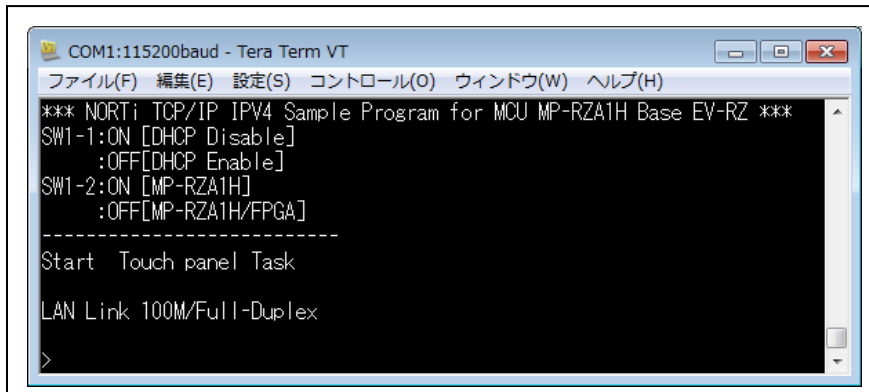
COM1:115200baud - Tera Term VT
ファイル(F) 編集(E) 設定(S) コントロール(O) ウィンドウ(W) ヘルプ(H)

*** NORTi TCP/IP IPV4 Sample Program for MCU MP-RZA1H Base EV-RZ ***
SW1-1:ON [DHCP Disable]
:OFF[DHCP Enable]
SW1-2:ON [MP-RZA1H]
:OFF[MP-RZA1H/FPGA]
----------------------------
Start Touch panel Task

LAN Link 100M/Full-Duplex

>